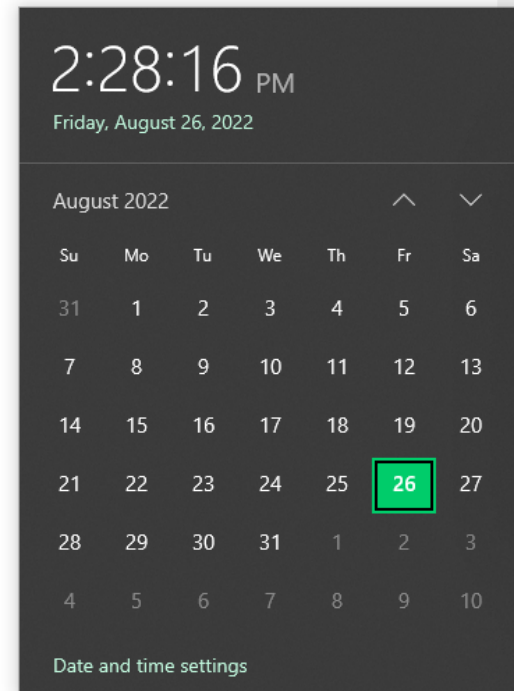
2:28:16 PM
Friday, August 26, 2022

August 2022

| Su | Mo | Tu | We | Th | Fr | Sa |
|---|---|---|---|---|---|---|
| 31 | 1 | 2 | 3 | 4 | 5 | 6 |
| 7 | 8 | 9 | 10 | 11 | 12 | 13 |
| 14 | 15 | 16 | 17 | 18 | 19 | 20 |
| 21 | 22 | 23 | 24 | 25 | 26 | 27 |
| 28 | 29 | 30 | 31 | 1 | 2 | 3 |
| 4 | 5 | 6 | 7 | 8 | 9 | 10 |

Date and time settings